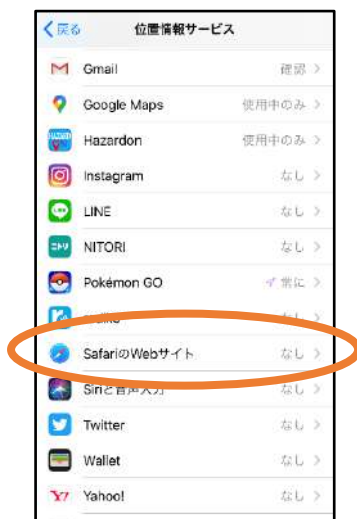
< 戻る 位置情報サービス

Gmail 確認 >

Google Maps 使用中のみ >

Hazardon 使用中のみ >

Instagram なし >

LINE なし >

NITORI なし >

Pokémon GO 常に >

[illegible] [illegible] >

SafariのWebサイト なし >

Siriと音声入力 なし >

Twitter なし >

Wallet なし >

Yahoo! なし >